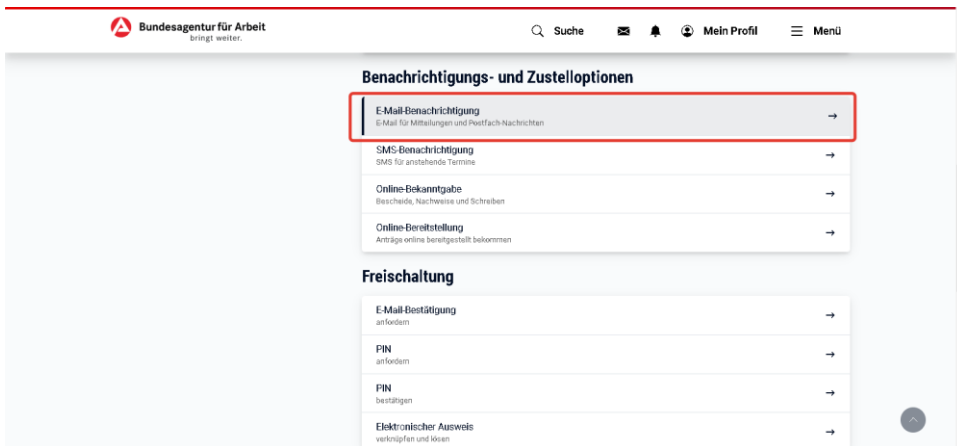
Bundesagentur für Arbeit
bringt weiter.

Suche
Mein Profil
Menü

Benachrichtigungs- und Zustelloptionen

E-Mail-Benachrichtigung
E-Mail für Mitteilungen und Postfach-Nachrichten
→

SMS-Benachrichtigung
SMS für anstehende Termine
→

Online-Bekanntgabe
Bescheide, Nachweise und Schreiben
→

Online-Bereitstellung
Anträge online bereitgestellt bekommen
→

Freischaltung

E-Mail-Bestätigung
anfordern
→

PIN
anfordern
→

PIN
bestätigen
→

Elektronischer Ausweis
verknüpfen und lösen
→